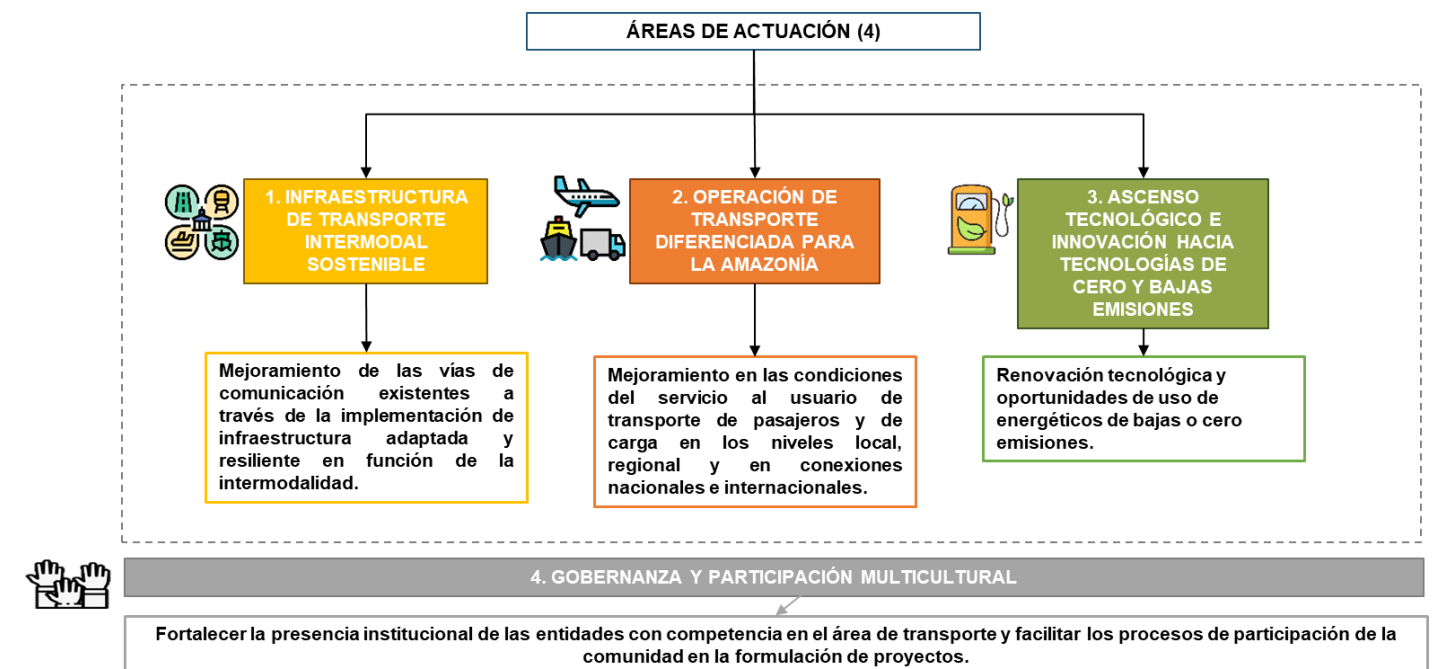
ÁREAS DE ACTUACIÓN (4)

1. INFRAESTRUCTURA DE TRANSPORTE INTERMODAL SOSTENIBLE

Mejoramiento de las vías de comunicación existentes a través de la implementación de infraestructura adaptada y resiliente en función de la intermodalidad.

2. OPERACIÓN DE TRANSPORTE DIFERENCIADA PARA LA AMAZONÍA

Mejoramiento en las condiciones del servicio al usuario de transporte de pasajeros y de carga en los niveles local, regional y en conexiones nacionales e internacionales.

3. ASCENSO TECNOLÓGICO E INNOVACIÓN HACIA TECNOLOGÍAS DE CERO Y BAJAS EMISIONES

Renovación tecnológica y oportunidades de uso de energéticos de bajas o cero emisiones.

4. GOBERNANZA Y PARTICIPACIÓN MULTICULTURAL

Fortalecer la presencia institucional de las entidades con competencia en el área de transporte y facilitar los procesos de participación de la comunidad en la formulación de proyectos.